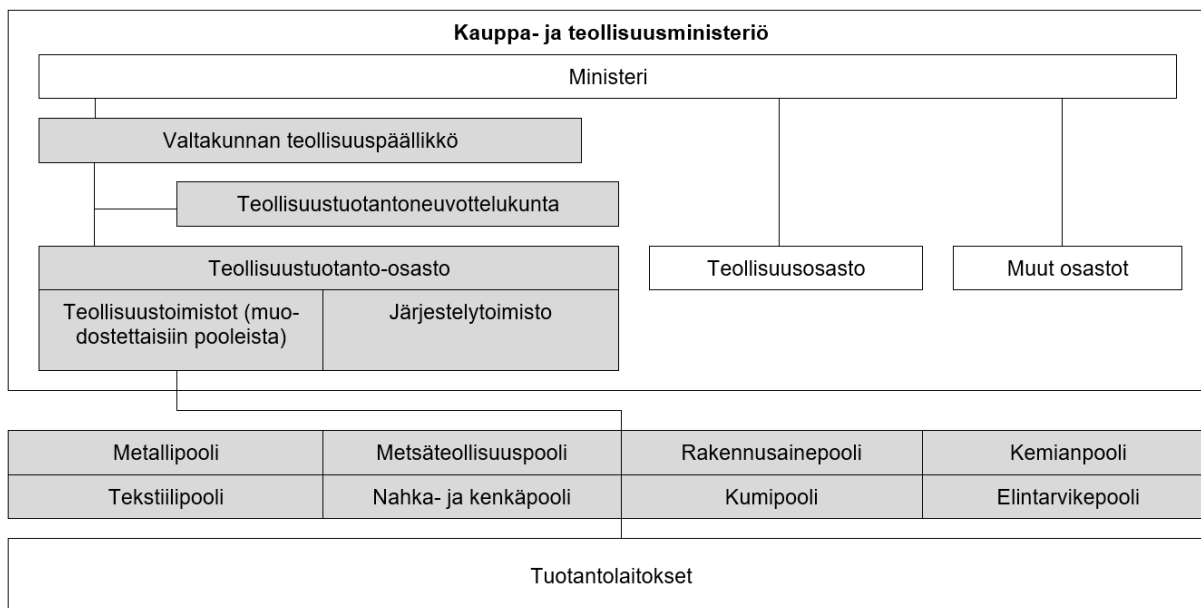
Kauppa- ja teollisuusministeriö

Ministeri

Valtakunnan teollisuuspäällikkö

Teollisuustuotantoneuvottelukunta

Teollisuustuotanto-osasto

Teollisuustoimistot (muodostettaisiin pooleista)

Järjestelytoimisto

Teollisuusosasto

Muut osastot

| Metallipooli | Metsäteollisuuspooli | Rakennusainepooli | Kemianpooli |
|---|---|---|---|
| Tekstiilipooli | Nahka- ja kenkäpooli | Kumipooli | Elintarvikepooli |

Tuotantolaitokset